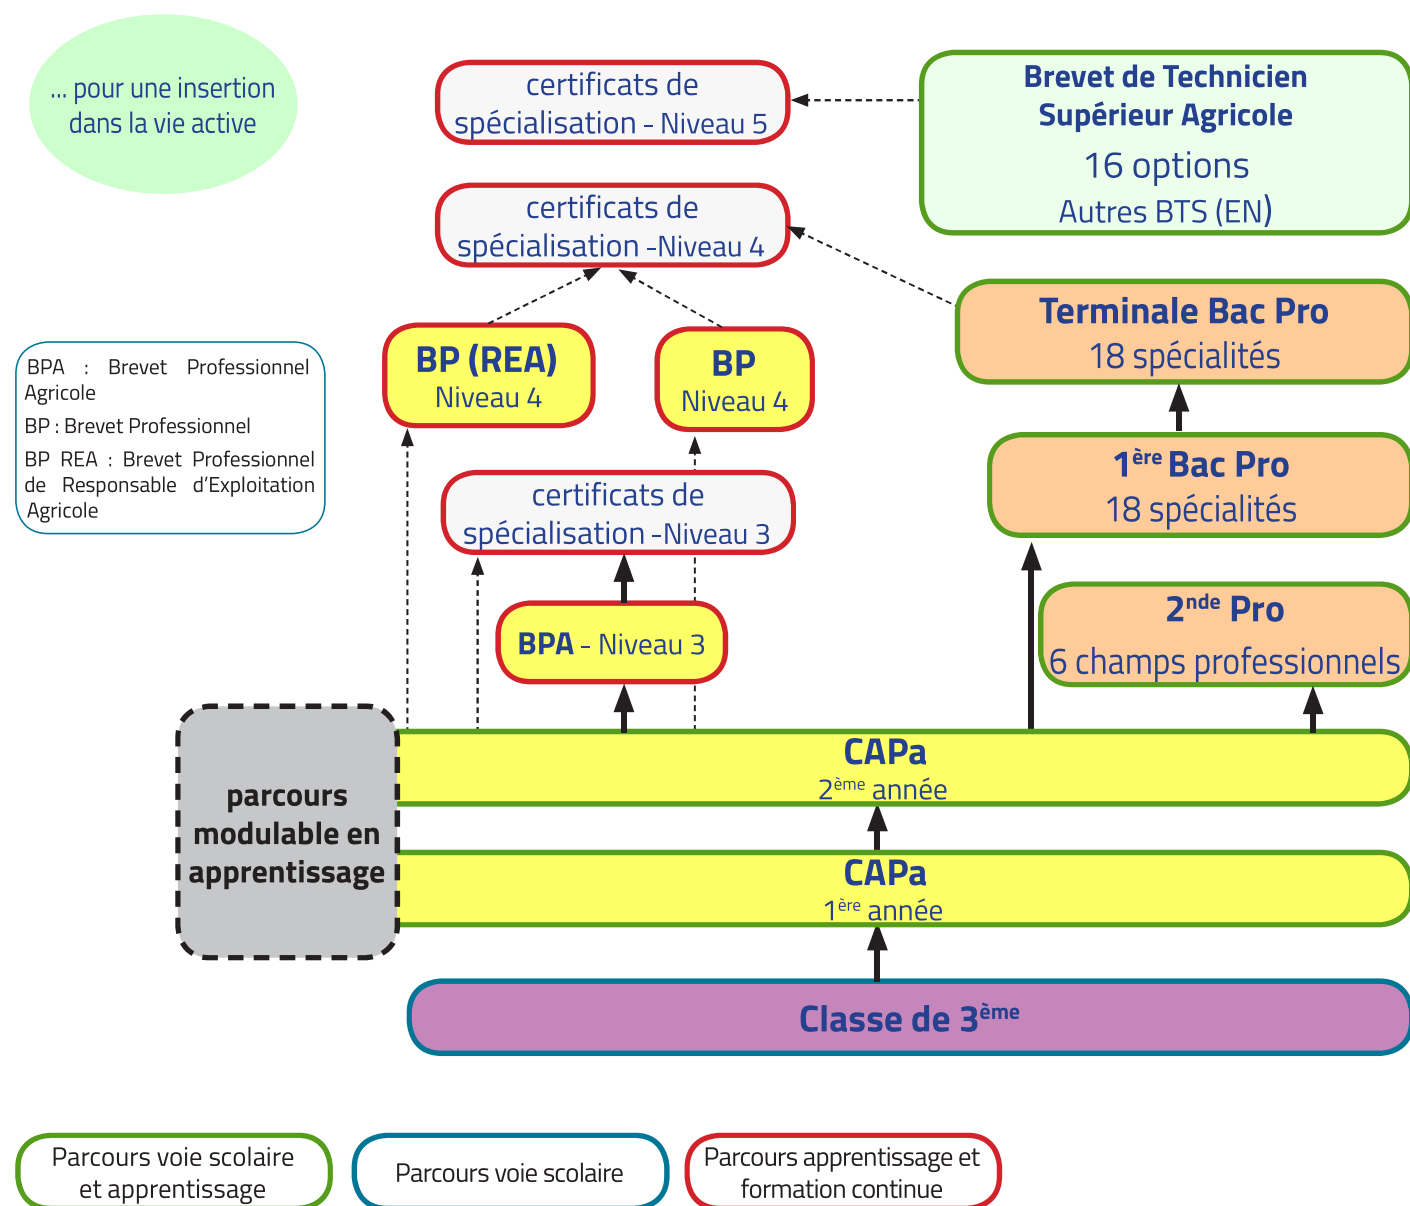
... pour une insertion dans la vie active

certificats de spécialisation - Niveau 5

Brevet de Technicien Supérieur Agricole
16 options
Autres BTS (EN)

certificats de spécialisation -Niveau 4

BPA : Brevet Professionnel Agricole
BP : Brevet Professionnel
BP REA : Brevet Professionnel de Responsable d'Exploitation Agricole

BP (REA)
Niveau 4

BP
Niveau 4

Terminale Bac Pro
18 spécialités

$1^{ère}$ Bac Pro
18 spécialités

certificats de spécialisation -Niveau 3

BPA - Niveau 3

$2^{nde}$ Pro
6 champs professionnels

parcours modulable en apprentissage

CAPa
$2^{ème}$ année

CAPa
$1^{ère}$ année

Classe de $3^{ème}$

Parcours voie scolaire et apprentissage

Parcours voie scolaire

Parcours apprentissage et formation continue